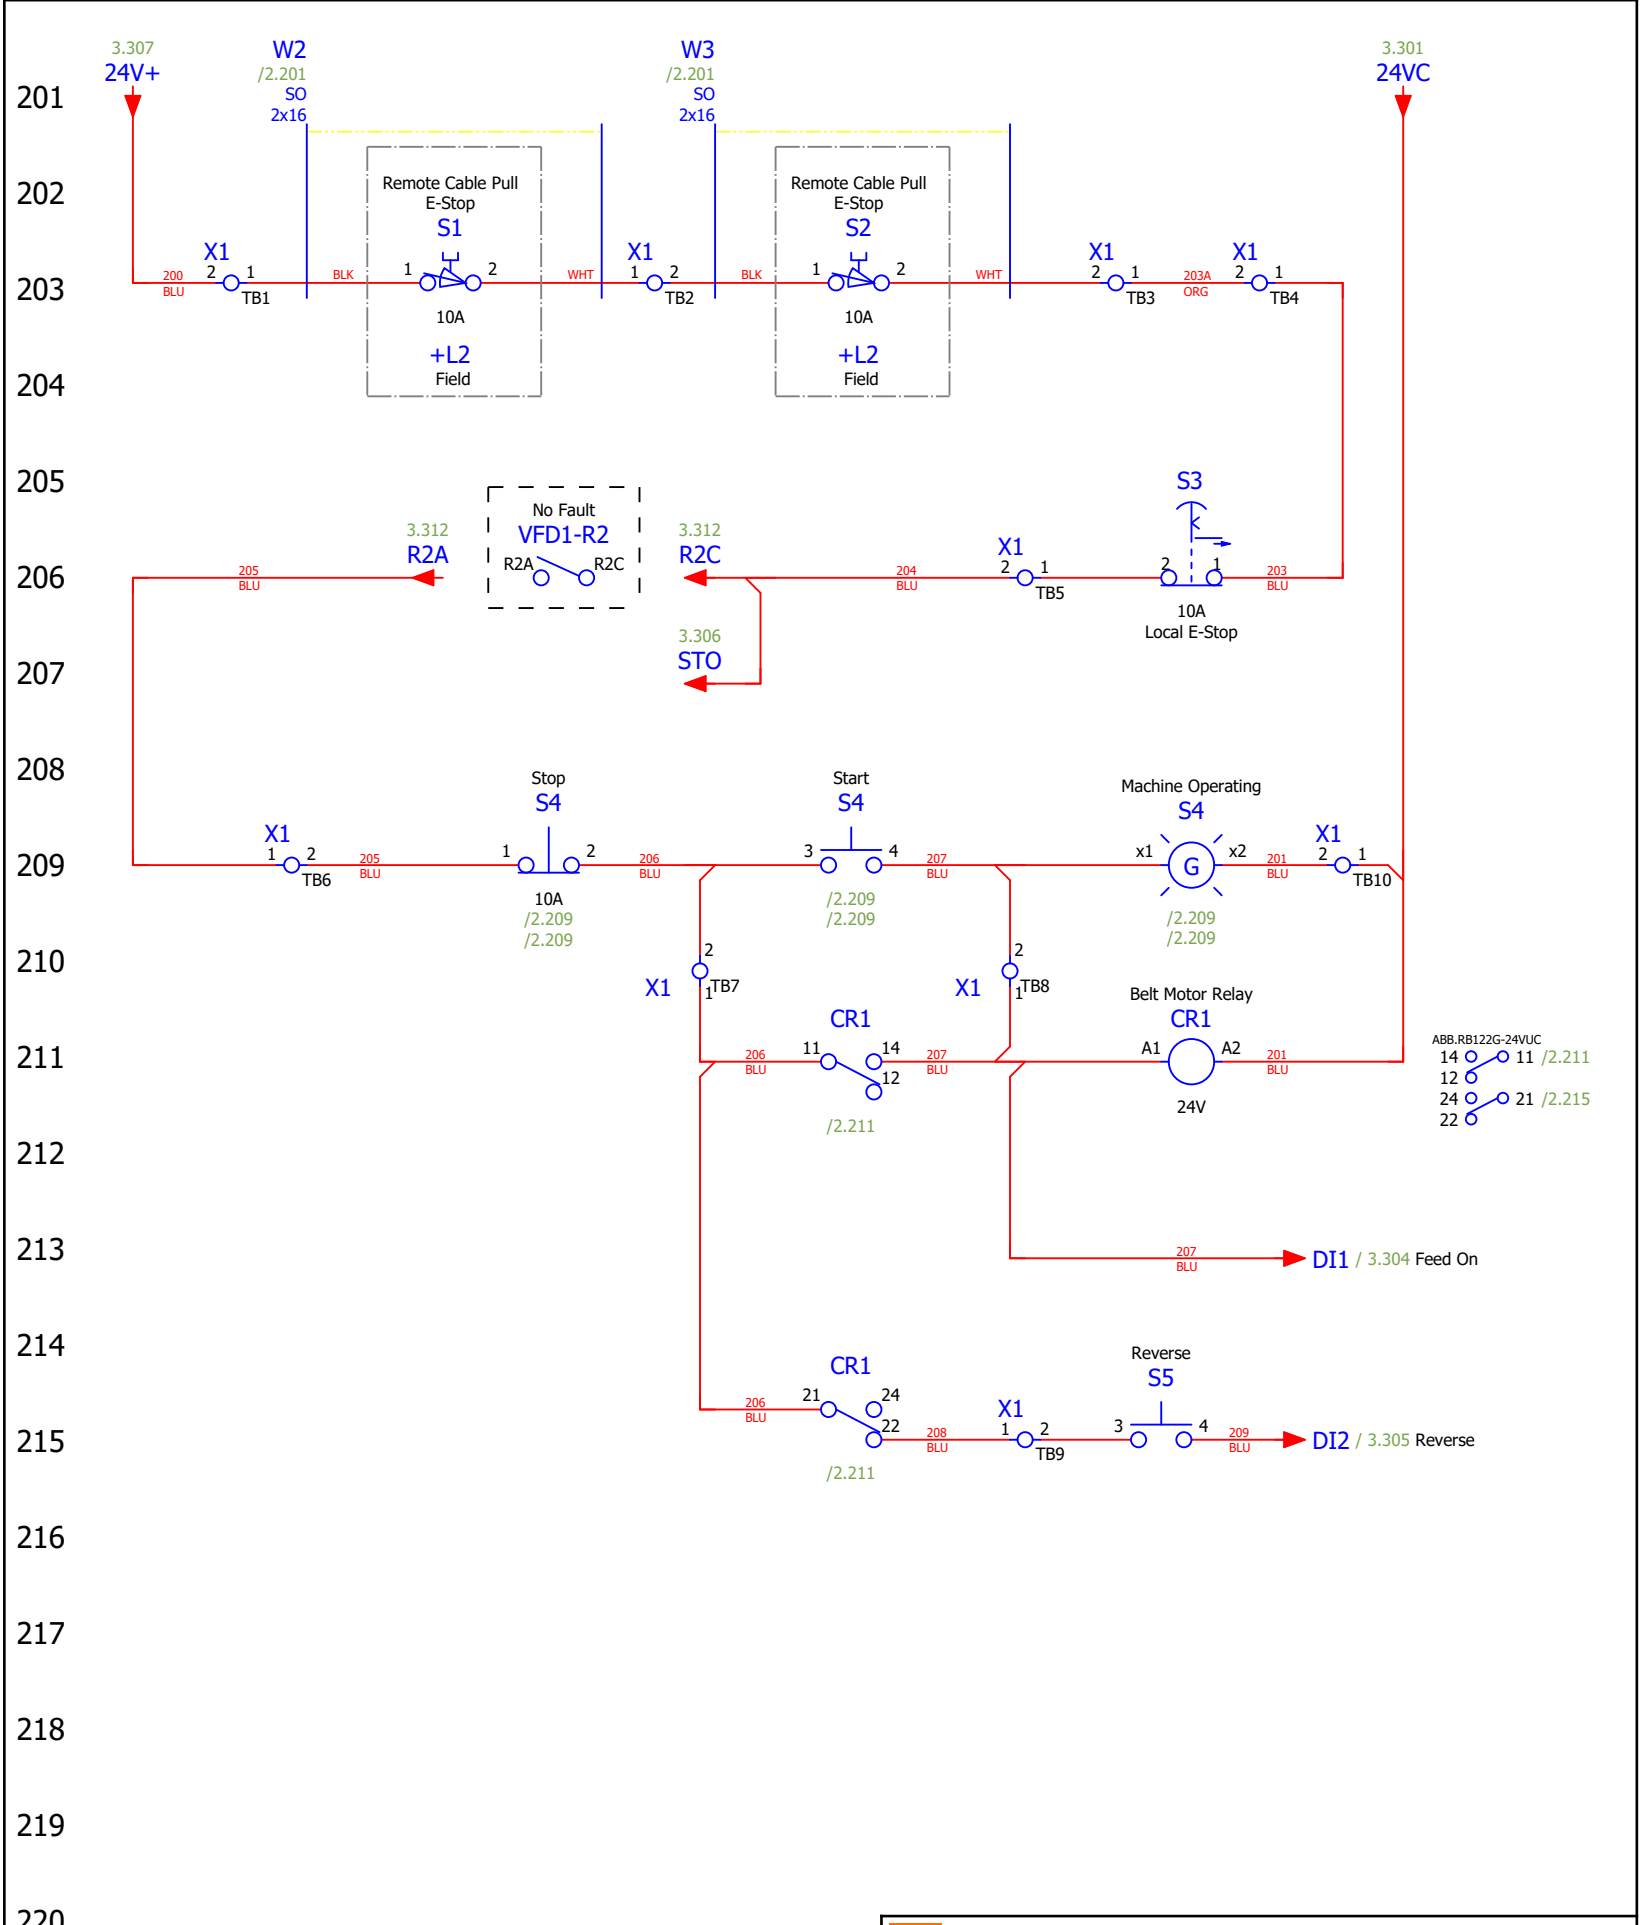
3.307
24V+

W2
/2.201
SO
2x16

W3
/2.201
SO
2x16

3.301
24VC

201

202

Remote Cable Pull
E-Stop
S1

Remote Cable Pull
E-Stop
S2

203

X1
2 1
TB1
200
BLU
BLK
1 2
10A
+L2
Field
WHT
X1
1 2
TB2
BLK
1 2
10A
+L2
Field
WHT
X1
2 1
TB3
203A
ORG
X1
2 1
TB4

204

205

No Fault
VFD1-R2
R2A R2C

3.312
R2A

3.312
R2C

S3

206

205
BLU
204
BLU
X1
2 1
TB5
2 1
203
BLU
10A
Local E-Stop

3.306
STO

207

208

Stop
S4

Start
S4

Machine Operating
S4

209

X1
1 2
TB6
205
BLU
1 2
10A
/2.209
/2.209
206
BLU
3 4
/2.209
/2.209
207
BLU
x1 G x2
/2.209
/2.209
201
BLU
X1
2 1
TB10

210

X1
2
1
TB7
X1
2
1
TB8

Belt Motor Relay
CR1

211

CR1
206
BLU
11 14
12
/2.211
207
BLU
A1 A2
24V
201
BLU

ABB.RB122G-24VUC
14 11 /2.211
12
24 21 /2.215
22

212

213

207
BLU
DI1 / 3.304 Feed On

214

CR1

Reverse
S5

215

206
BLU
21 24
22
/2.211
208
BLU
X1
1 2
TB9
3 4
209
BLU
DI2 / 3.305 Reverse

216

217

218

219

220